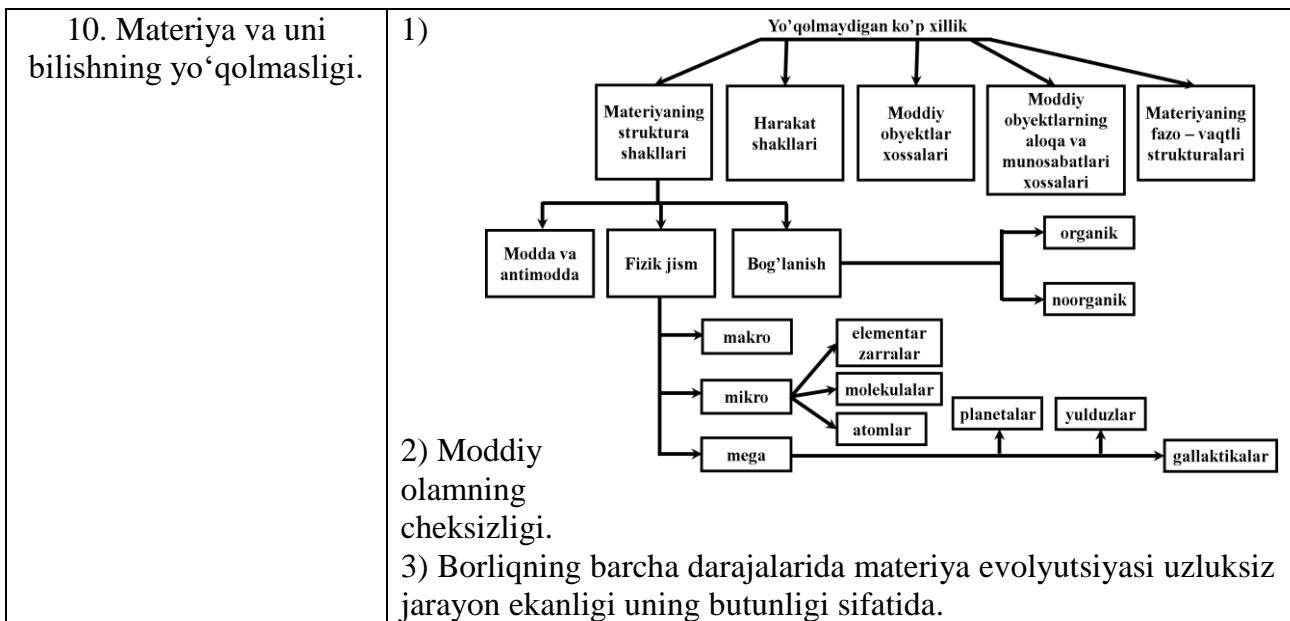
| 10. Materiya va uni bilishning yo'qolmasligi. | 1) Yo'qolmaydigan ko'p xillik Materiyaning struktura shakllari Harakat shakllari Moddiy obyektlar xossalari Moddiy obyektlarning aloqa va munosabatlari xossalari Materiyaning fazo – vaqtli strukturalari Modda va antimodda Fizik jism Bog'lanish organik noorganik makro mikro mega elementar zarralar molekulalar atomlar planetalar yulduzlar gallaktikalar<br>2) Moddiy olamning cheksizligi.<br>3) Borliqning barcha darajalarida materiya evolyutsiyasi uzluksiz jarayon ekanligi uning butunligi sifatida. |
|---|---|